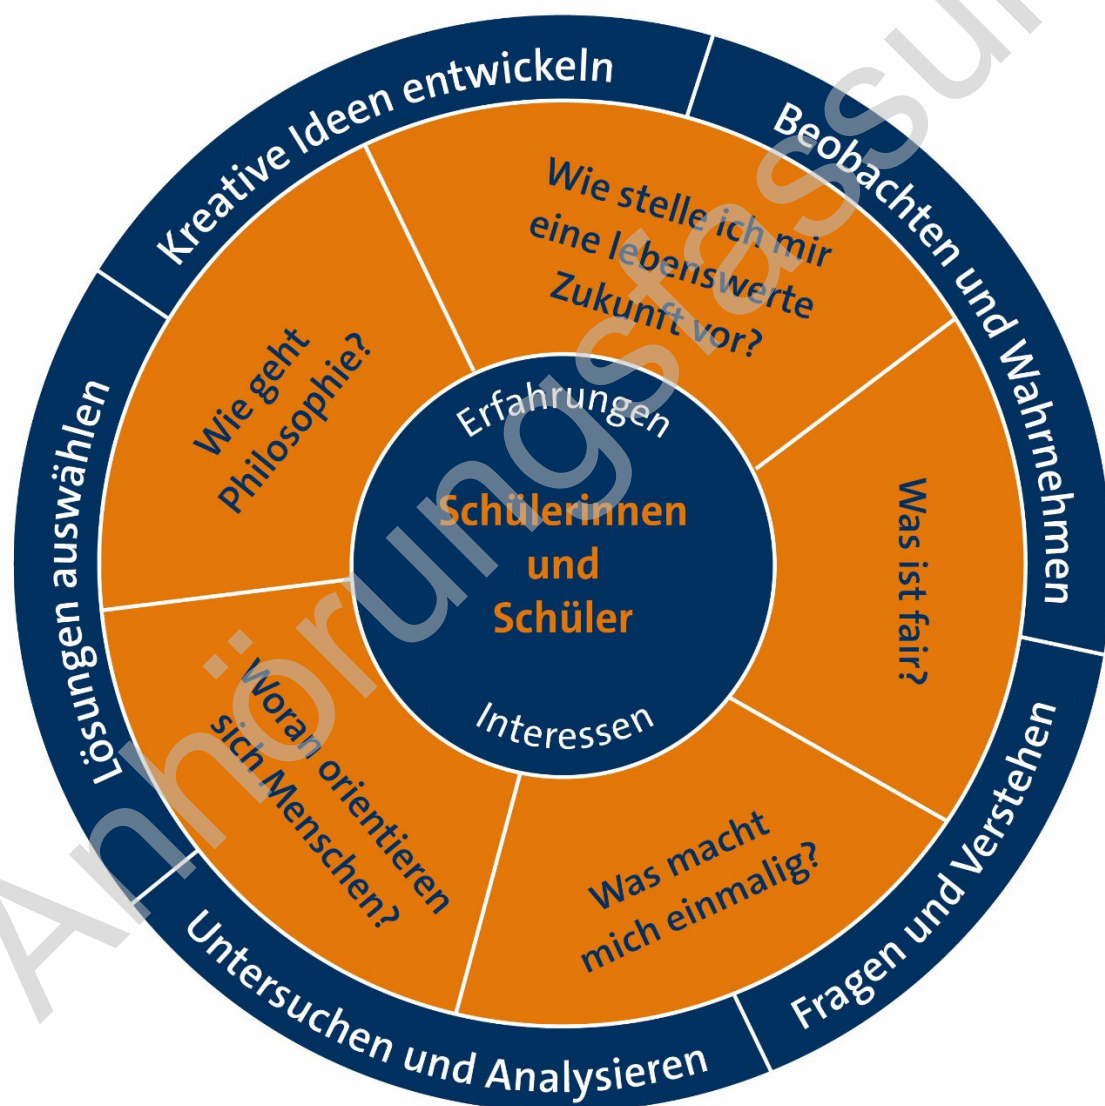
Kreative Ideen entwickeln

Beobachten und Wahrnehmen

Fragen und Verstehen

Untersuchen und Analysieren

Lösungen auswählen

Wie stelle ich mir eine lebenswerte Zukunft vor?

Was ist fair?

Was macht mich einmalig?

Woran orientieren sich Menschen?

Wie geht Philosophie?

Erfahrungen

Schülerinnen und Schüler

Interessen

Anhörungsfassung